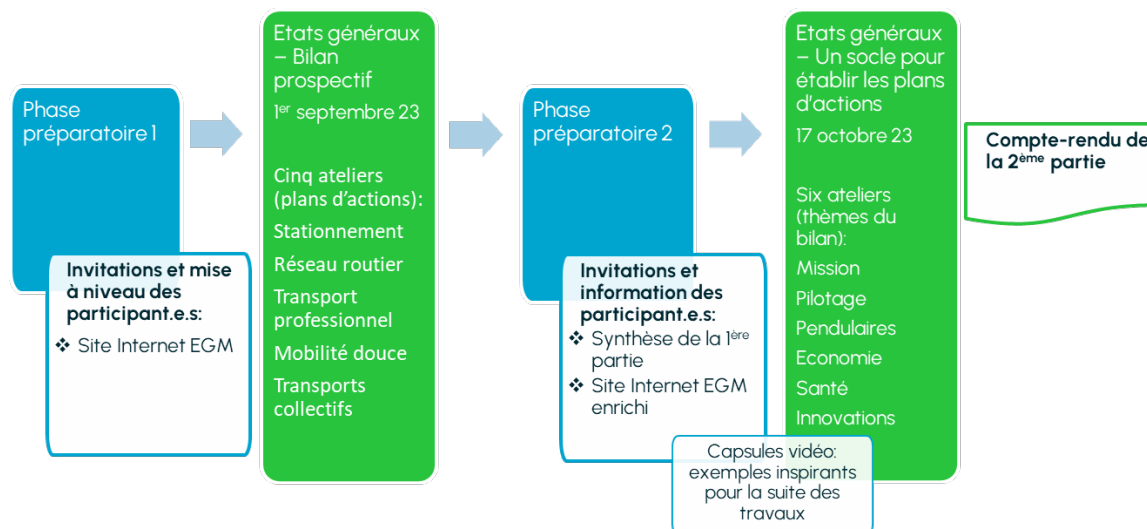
Phase préparatoire 1

Invitations et mise à niveau des participant.e.s:

❖ Site Internet EGM

Etats généraux – Bilan prospectif

1$^{er}$ septembre 23

Cinq ateliers (plans d'actions):

Stationnement

Réseau routier

Transport professionnel

Mobilité douce

Transports collectifs

Phase préparatoire 2

Invitations et information des participant.e.s:

❖ Synthèse de la 1$^{ère}$ partie

❖ Site Internet EGM enrichi

Capsules vidéo: exemples inspirants pour la suite des travaux

Etats généraux – Un socle pour établir les plans d'actions

17 octobre 23

Six ateliers (thèmes du bilan):

Mission

Pilotage

Pendulaires

Economie

Santé

Innovations

Compte-rendu de la 2$^{ème}$ partie